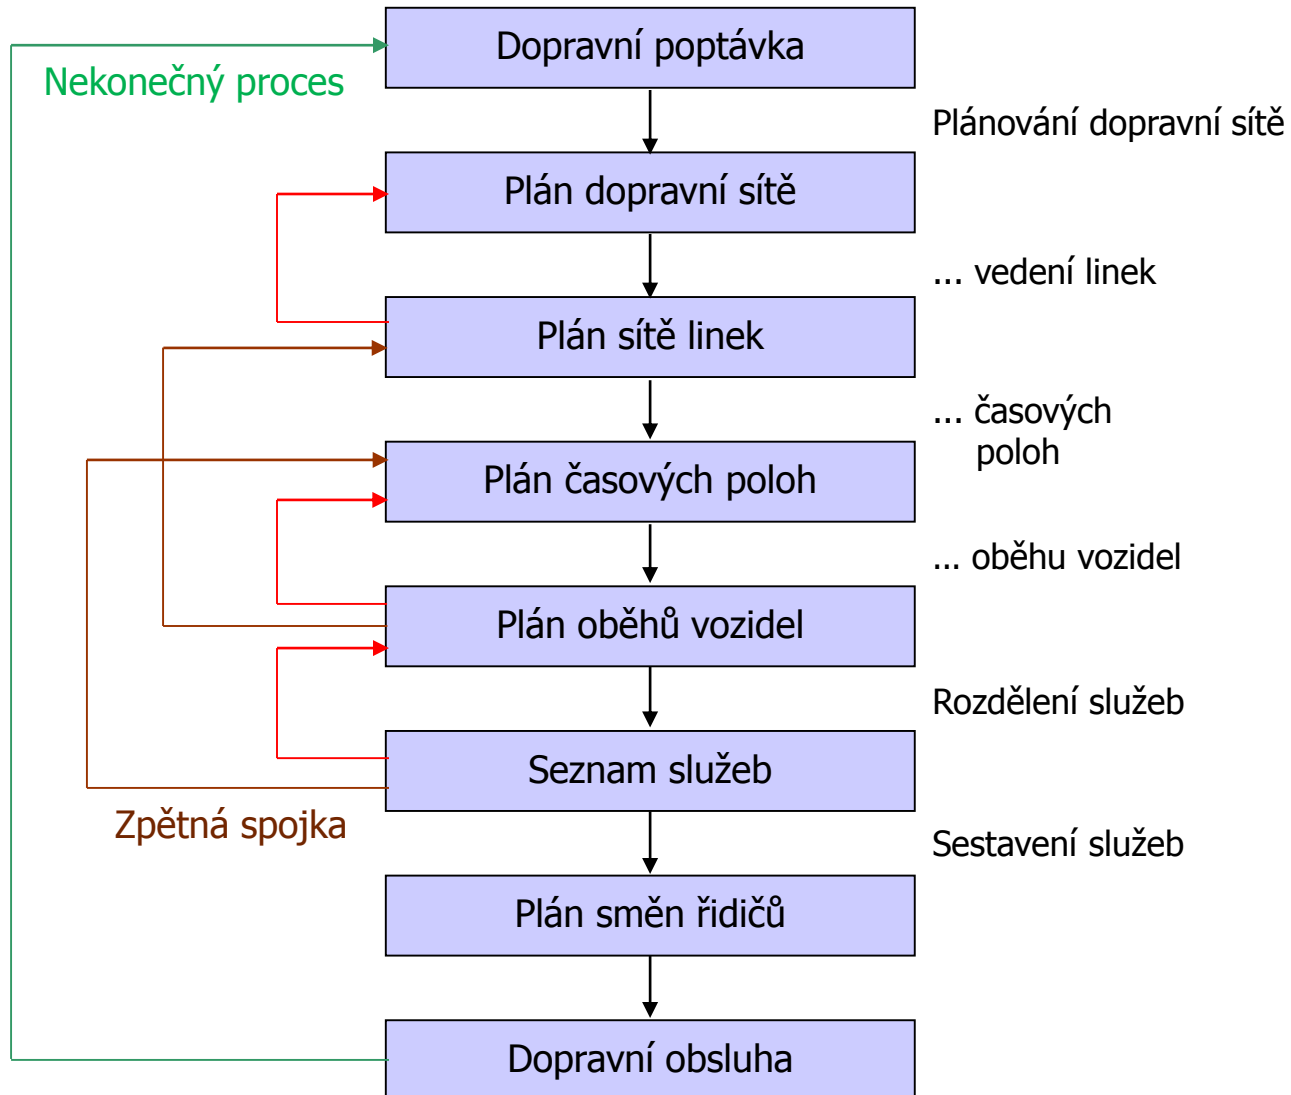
Nekonečný proces

Dopravní poptávka

Plánování dopravní sítě

Plán dopravní sítě

... vedení linek

Plán sítě linek

... časových poloh

Plán časových poloh

... oběhu vozidel

Plán oběhů vozidel

Rozdělení služeb

Seznam služeb

Zpětná spojka

Sestavení služeb

Plán směn řidičů

Dopravní obsluha